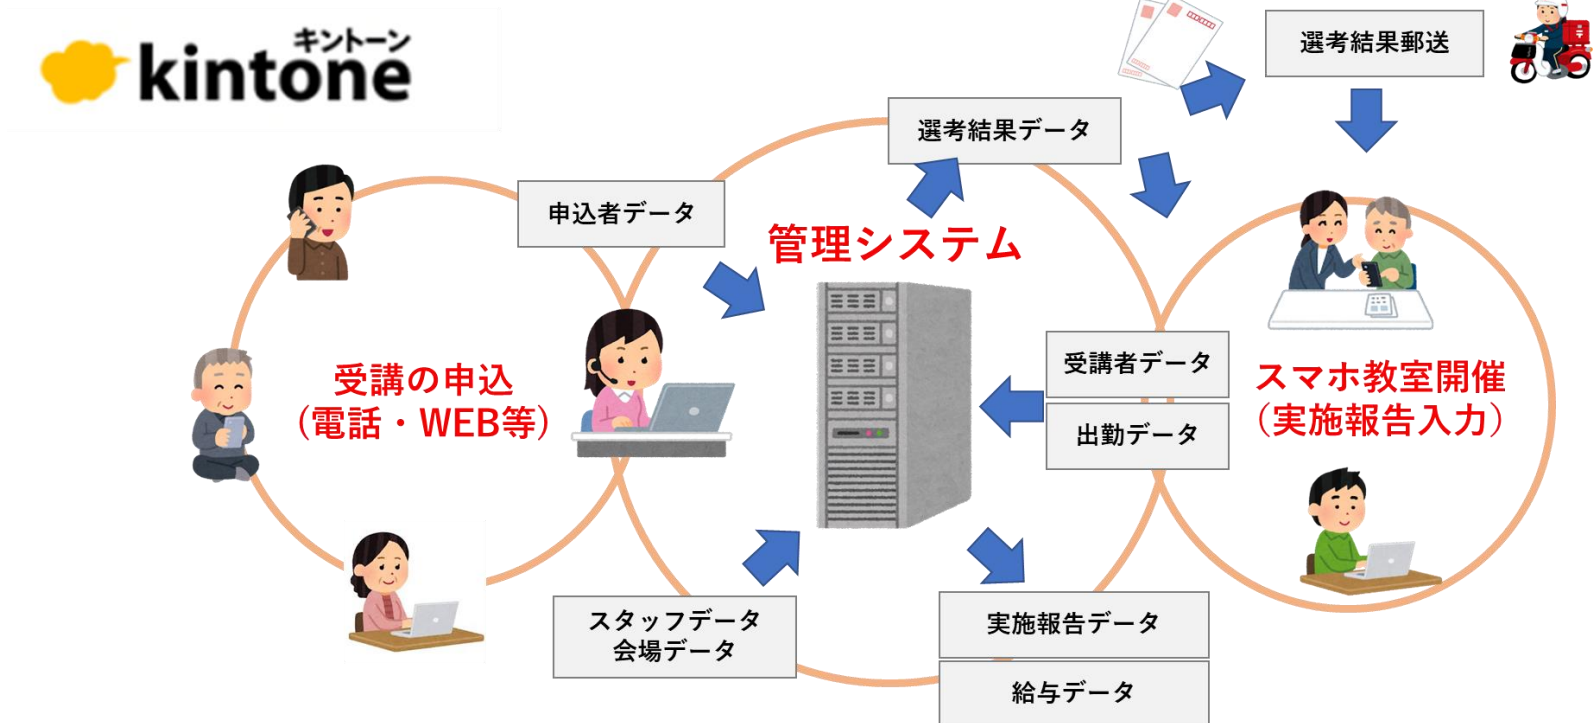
キントーン
kintone

選考結果郵送

選考結果データ

申込者データ

管理システム

受講の申込
（電話・WEB等）

受講者データ

出勤データ

スマホ教室開催
（実施報告入力）

スタッフデータ
会場データ

実施報告データ

給与データ